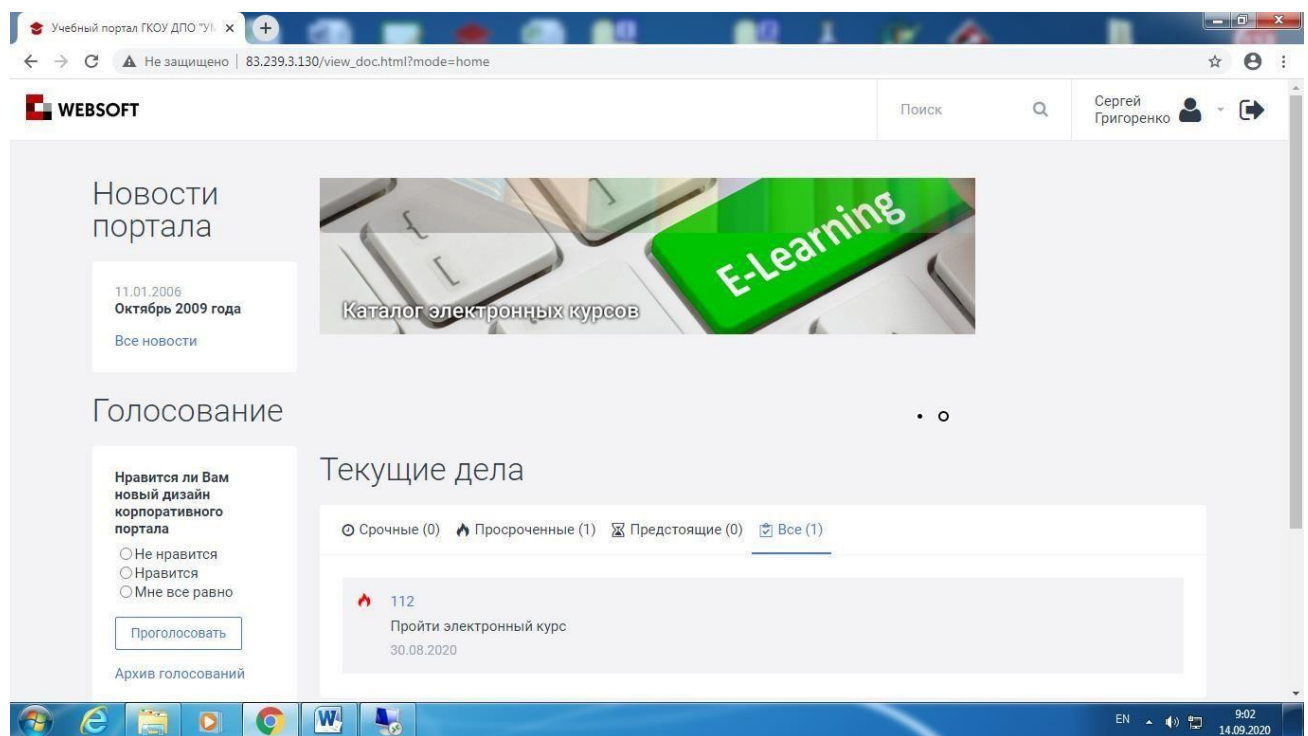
Учебный портал ГКОУ ДПО "УМ ×

Не защищено | 83.239.3.130/view_doc.html?mode=home

WEBSOFT

Поиск

Сергей Григоренко

Новости портала

11.01.2006
Октябрь 2009 года

Все новости

E-Learning

Каталог электронных курсов

Голосование

Нравится ли Вам новый дизайн корпоративного портала

Не нравится
Нравится
Мне все равно

Проголосовать

Архив голосований

Текущие дела

Срочные (0) Просроченные (1) Предстоящие (0) Все (1)

112
Пройти электронный курс
30.08.2020

EN 9:02 14.09.2020